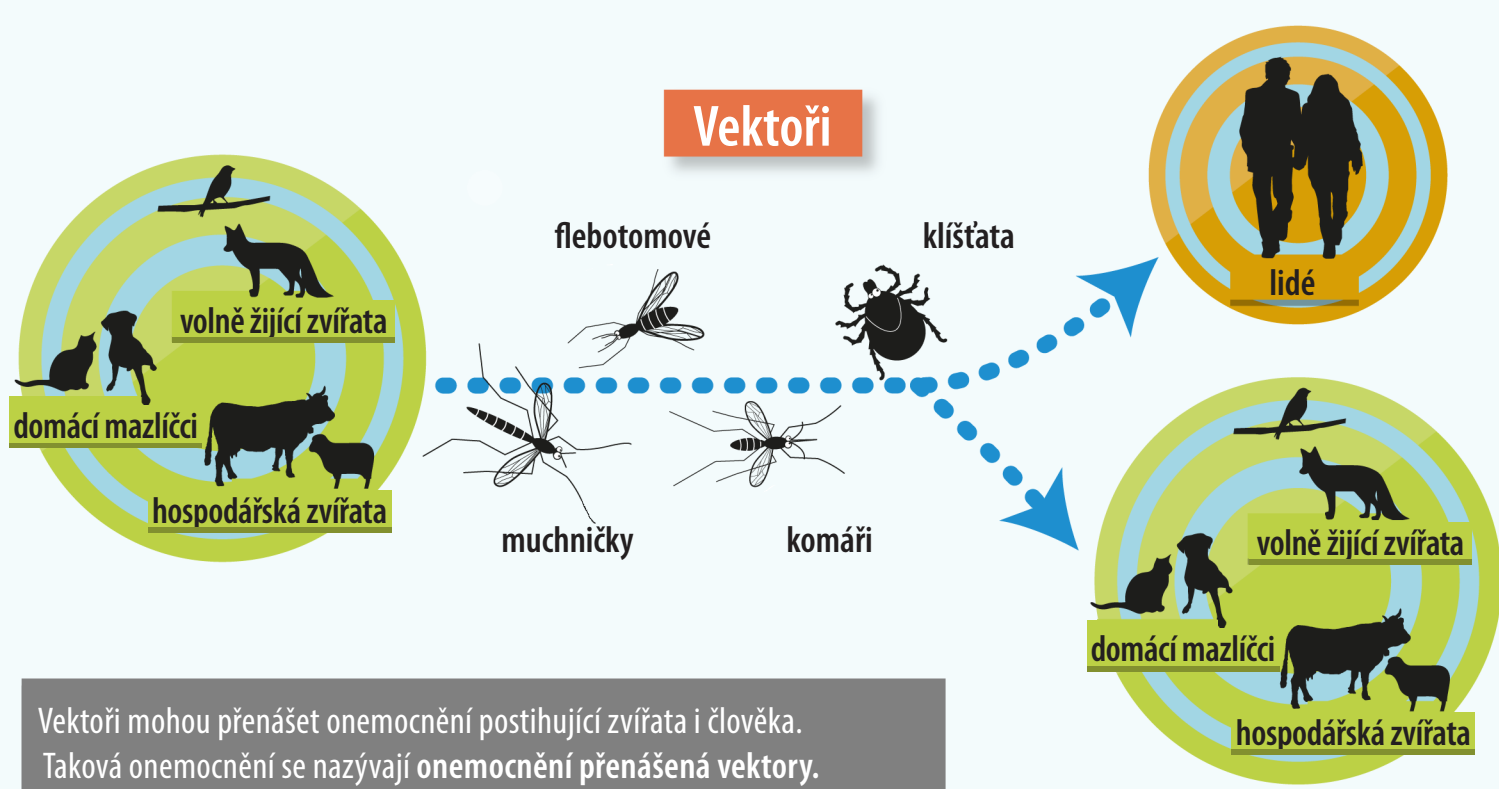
Vektoři

volně žijící zvířata

domácí mazlíčci

hospodářská zvířata

flebotomové

klíšťata

muchničky

komáři

lidé

volně žijící zvířata

domácí mazlíčci

hospodářská zvířata

Vektoři mohou přenášet onemocnění postihující zvířata i člověka. Taková onemocnění se nazývají **onemocnění přenášená vektory.**